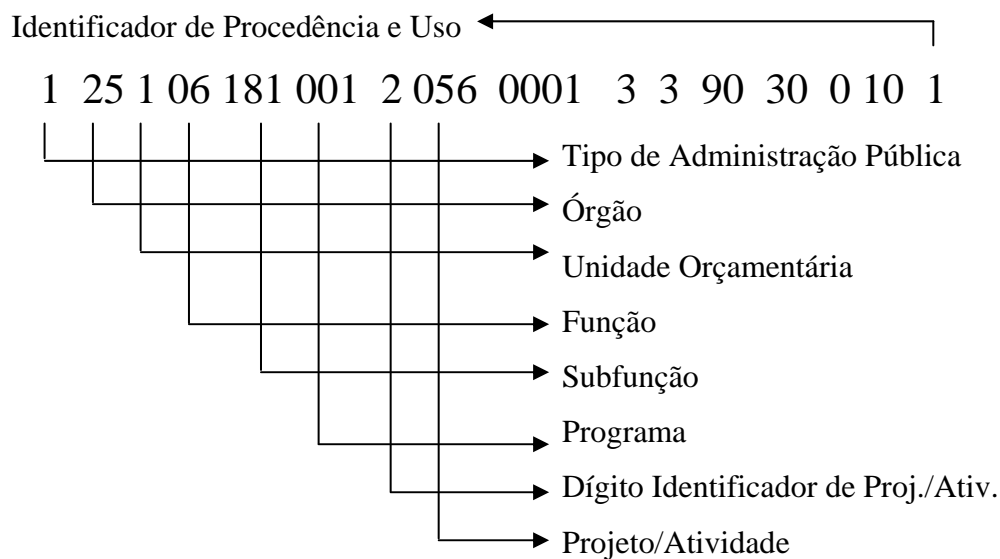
Identificador de Procedência e Uso

1 25 1 06 181 001 2 056 0001 3 3 90 30 0 10 1

Tipo de Administração Pública

Órgão

Unidade Orçamentária

Função

Subfunção

Programa

Dígito Identificador de Proj./Ativ.

Projeto/Atividade